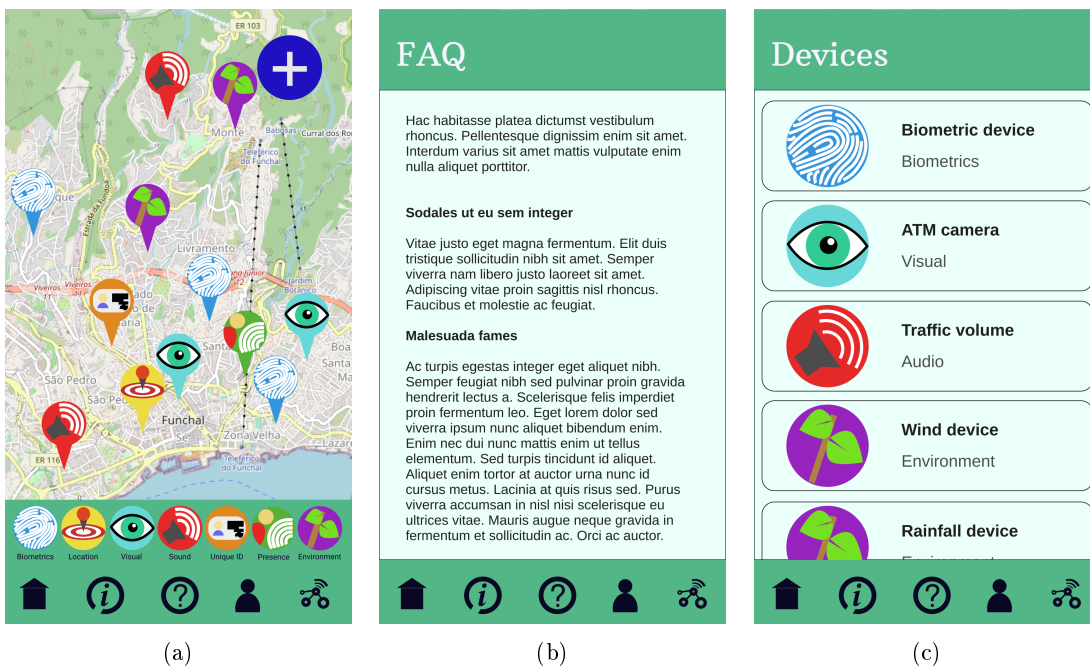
ER 103
Monte
Babosas
Curral dos Ro
Teleférico do Funchal
Estrada da Fundoa
que
Livramento
Jardim Botânico
Viveiros
Santa
São Pedro
Funchal
Sé
Zona Velha
Teleférico do Funchal
ER 116
Lazare
Boa
Biometrics
Location
Visual
Sound
Unique ID
Presence
Environment

(a)

FAQ

Hac habitasse platea dictumst vestibulum rhoncus. Pellentesque dignissim enim sit amet. Interdum varius sit amet mattis vulputate enim nulla aliquet porttitor.

Sodales ut eu sem integer

Vitae justo eget magna fermentum. Elit duis tristique sollicitudin nibh sit amet. Semper viverra nam libero justo laoreet sit amet. Adipiscing vitae proin sagittis nisl rhoncus. Faucibus et molestie ac feugiat.

Malesuada fames

Ac turpis egestas integer eget aliquet nibh. Semper feugiat nibh sed pulvinar proin gravida hendrerit lectus a. Scelerisque felis imperdiet proin fermentum leo. Eget lorem dolor sed viverra ipsum nunc aliquet bibendum enim. Enim nec dui nunc mattis enim ut tellus elementum. Sed turpis tincidunt id aliquet. Aliquet enim tortor at auctor urna nunc id cursus metus. Lacinia at quis risus sed. Purus viverra accumsan in nisl nisi scelerisque eu ultrices vitae. Mauris augue neque gravida in fermentum et sollicitudin ac. Orci ac auctor.

(b)

Devices

Biometric device
Biometrics

ATM camera
Visual

Traffic volume
Audio

Wind device
Environment

Rainfall device
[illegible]

(c)